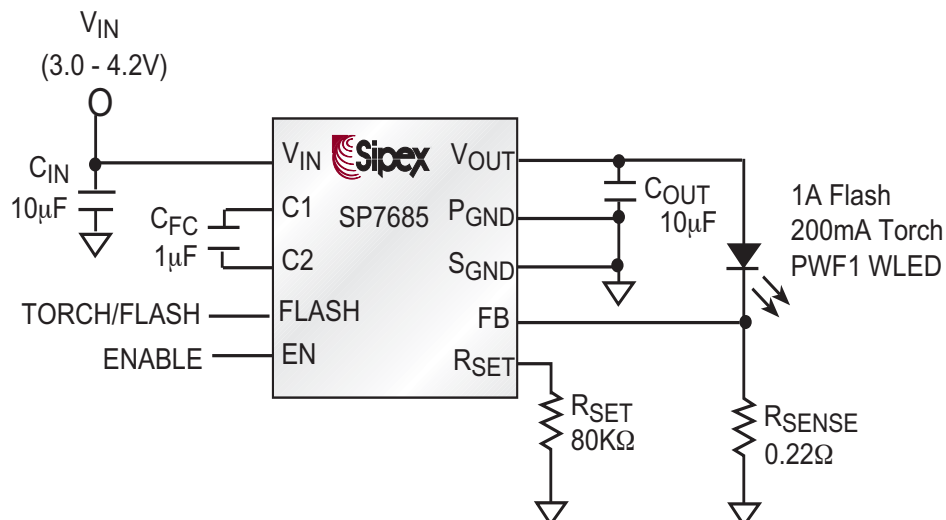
$V_{IN}$
(3.0 - 4.2V)

$C_{IN}$
10μF

$C_{FC}$
1μF

TORCH/FLASH
ENABLE

$V_{IN}$
Sipex
SP7685
C1
C2
FLASH
EN
$V_{OUT}$
$P_{GND}$
$S_{GND}$
FB
$R_{SET}$

$C_{OUT}$
10μF

1A Flash
200mA Torch
PWF1 WLED

$R_{SET}$
80KΩ

$R_{SENSE}$
0.22Ω